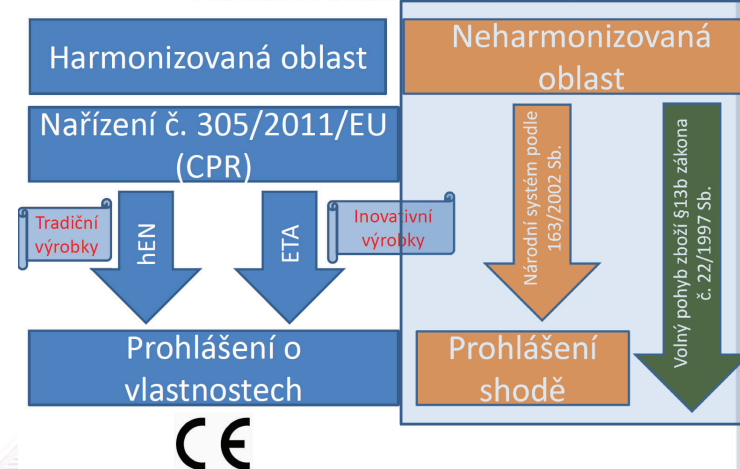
Harmonizovaná oblast

Neharmonizovaná oblast

Nařízení č. 305/2011/EU (CPR)

Tradiční výrobky

hEN

ETA

Inovativní výrobky

Národní systém podle 163/2002 Sb.

Volný pohyb zboží §13b zákona č. 22/1997 Sb.

Prohlášení o vlastnostech

Prohlášení shodě

CE